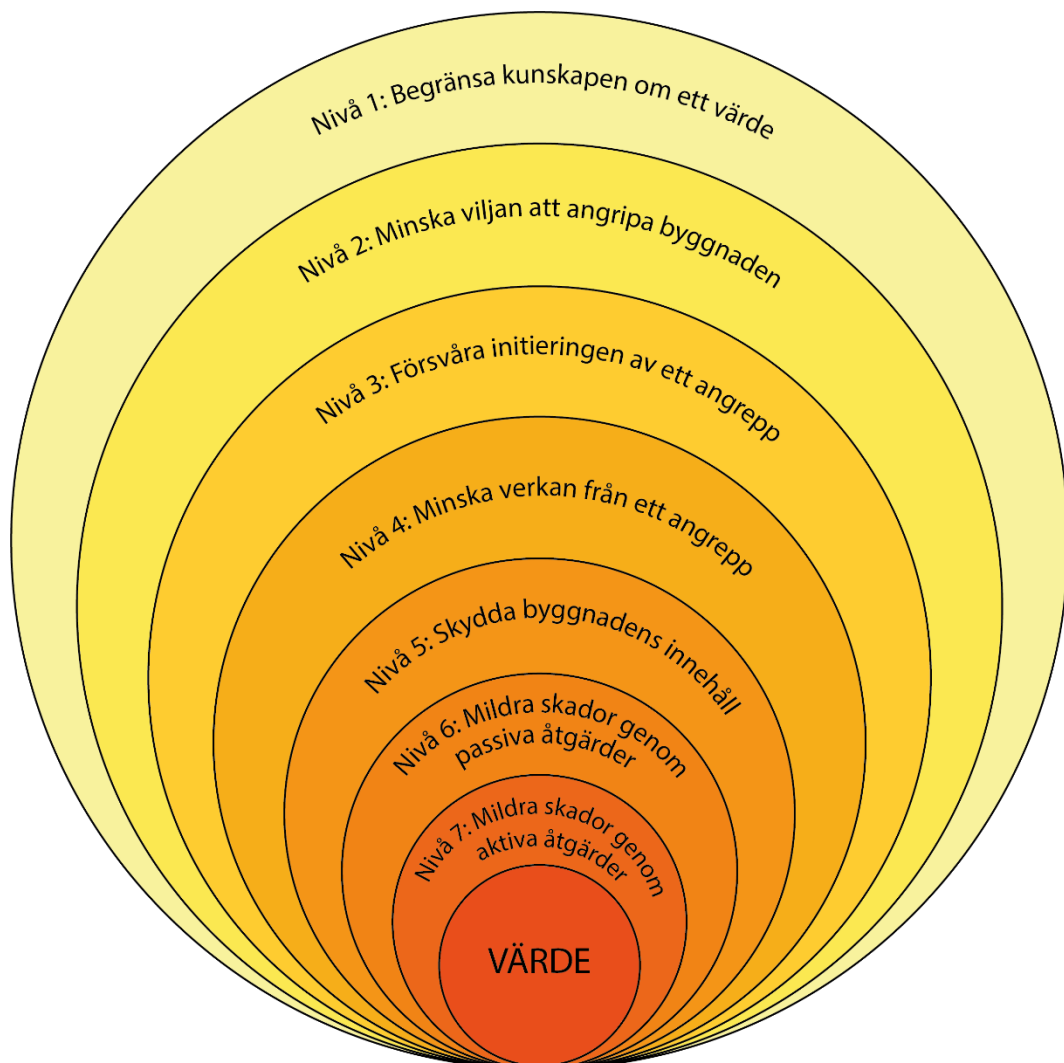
Nivå 1: Begränsa kunskapen om ett värde

Nivå 2: Minska viljan att angripa byggnaden

Nivå 3: Försvåra initieringen av ett angrepp

Nivå 4: Minska verkan från ett angrepp

Nivå 5: Skydda byggnadens innehåll

Nivå 6: Mildra skador genom passiva åtgärder

Nivå 7: Mildra skador genom aktiva åtgärder

VÄRDE